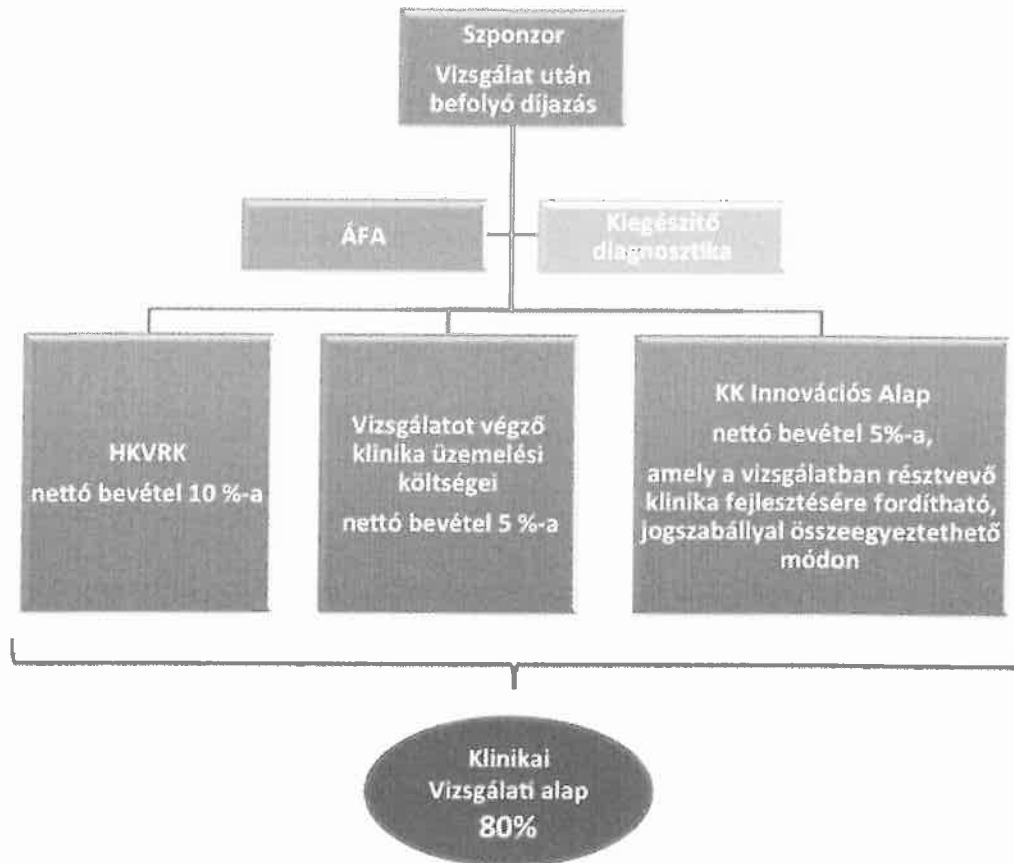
Szponzor
Vizsgálat után befolyó díjazás

ÁFA

Kiegészítő diagnosztika

HKVRK
nettó bevétel 10 %-a

Vizsgálatot végző klinika üzemelési költségei
nettó bevétel 5 %-a

KK Innovációs Alap
nettó bevétel 5%-a,
amely a vizsgálatban résztvevő klinika fejlesztésére fordítható, jogszabállyal összeegyeztethető módon

Klinikai
Vizsgálati alap
80%